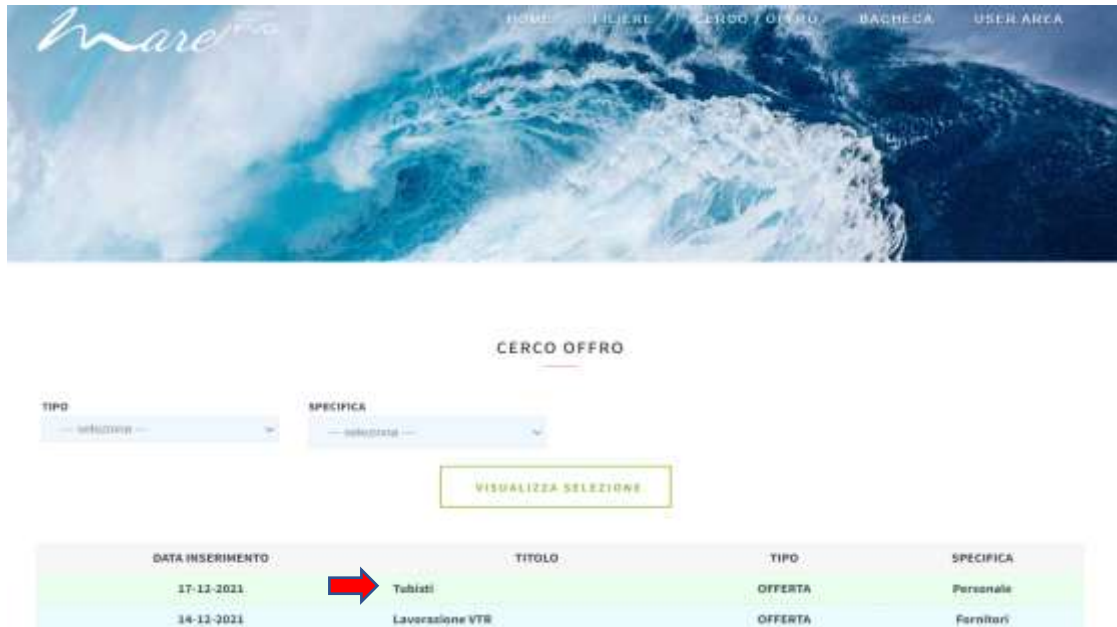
Mare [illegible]

HOME FILIERE CERCO / OFFRO BACHECA USER AREA

CERCO OFFRO

TIPO
--- seleziona ---

SPECIFICA
--- seleziona ---

VISUALIZZA SELEZIONE

| DATA INSERIMENTO | TITOLO | TIPO | SPECIFICA |
|---|---|---|---|
| 17-12-2021 | Tubisti | OFFERTA | Personale |
| 14-12-2021 | Lavorazione VTR | OFFERTA | Fornitori |